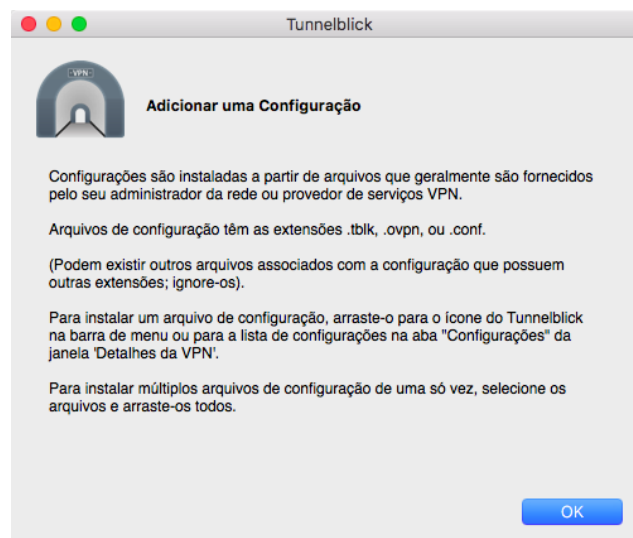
Tunnelblick

VPN

Adicionar uma Configuração

Configurações são instaladas a partir de arquivos que geralmente são fornecidos pelo seu administrador da rede ou provedor de serviços VPN.

Arquivos de configuração têm as extensões .tblk, .ovpn, ou .conf.

(Podem existir outros arquivos associados com a configuração que possuem outras extensões; ignore-os).

Para instalar um arquivo de configuração, arraste-o para o ícone do Tunnelblick na barra de menu ou para a lista de configurações na aba "Configurações" da janela 'Detalhes da VPN'.

Para instalar múltiplos arquivos de configuração de uma só vez, selecione os arquivos e arraste-os todos.

OK